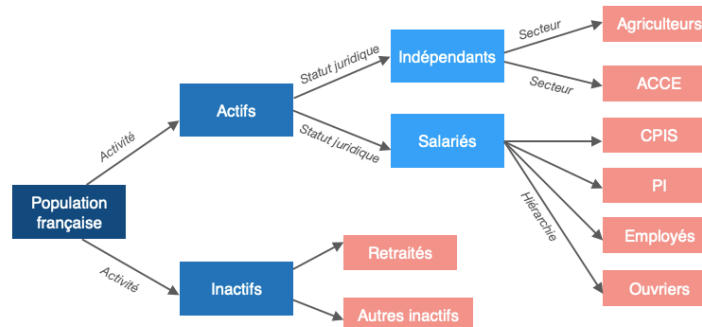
Population française

Activité

Actifs

Statut juridique

Indépendants

Secteur

Agriculteurs

Secteur

ACCE

Statut juridique

Salariés

Hiérarchie

CPIS

PI

Employés

Ouvriers

Activité

Inactifs

Retraités

Autres inactifs